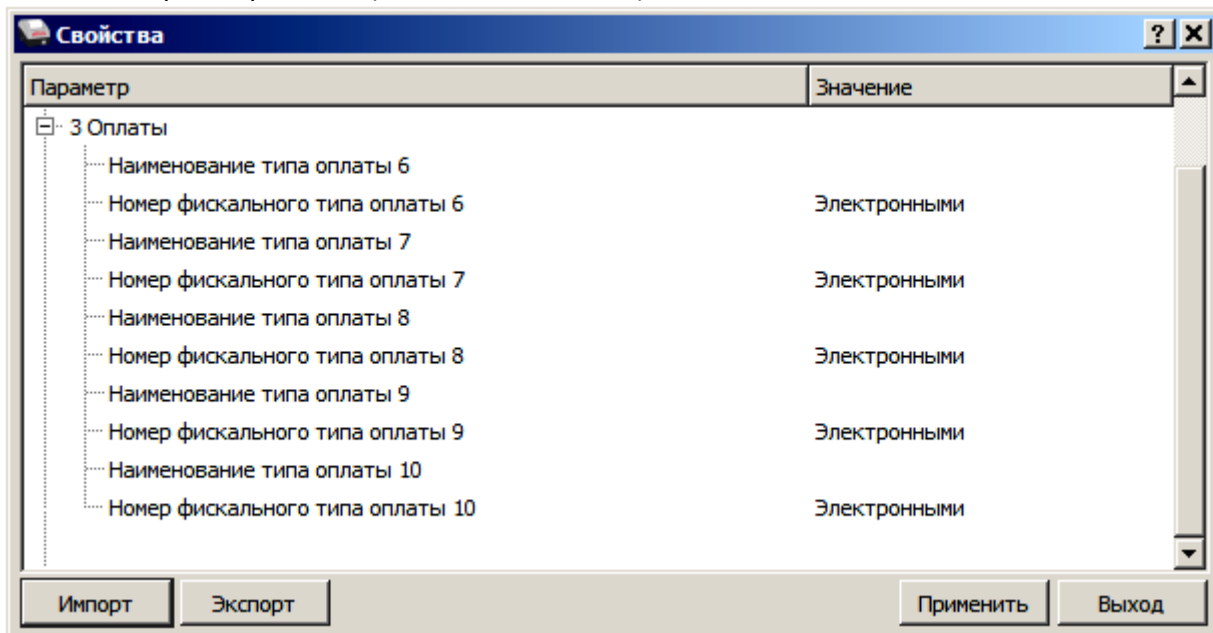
Свойства

?

| Параметр | Значение |
|---|---|
| 3 Оплаты | |
| Наименование типа оплаты 6 | |
| Номер фискального типа оплаты 6 | Электронными |
| Наименование типа оплаты 7 | |
| Номер фискального типа оплаты 7 | Электронными |
| Наименование типа оплаты 8 | |
| Номер фискального типа оплаты 8 | Электронными |
| Наименование типа оплаты 9 | |
| Номер фискального типа оплаты 9 | Электронными |
| Наименование типа оплаты 10 | |
| Номер фискального типа оплаты 10 | Электронными |

Импорт

Экспорт

Применить

Выход